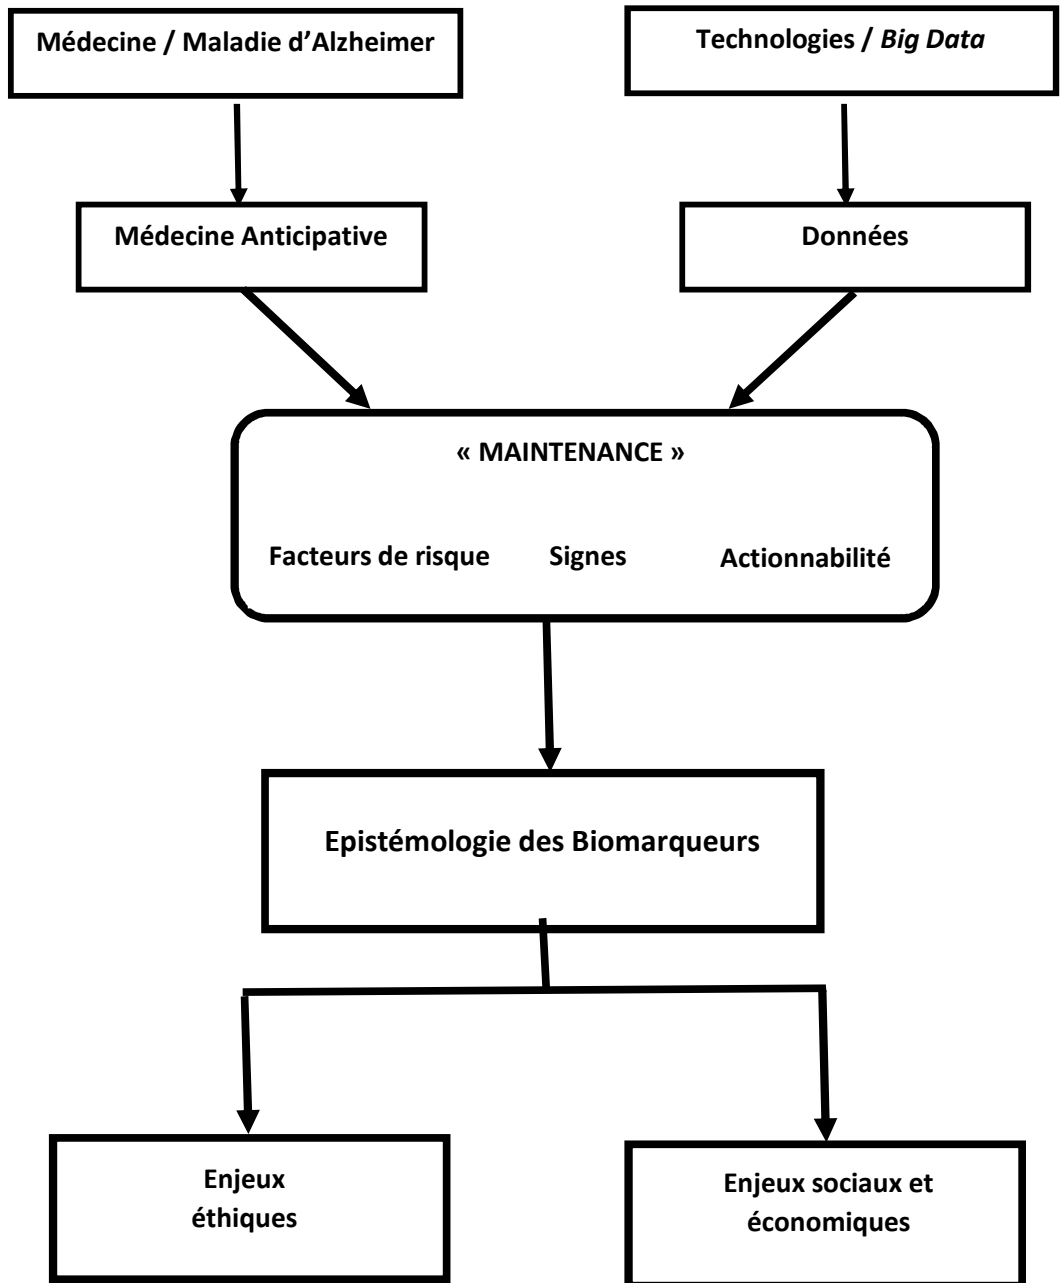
Médecine / Maladie d'Alzheimer

Technologies / *Big Data*

Médecine Anticipative

Données

« MAINTENANCE »

Facteurs de risque

Signes

Actionnabilité

Epistémologie des Biomarqueurs

Enjeux éthiques

Enjeux sociaux et économiques